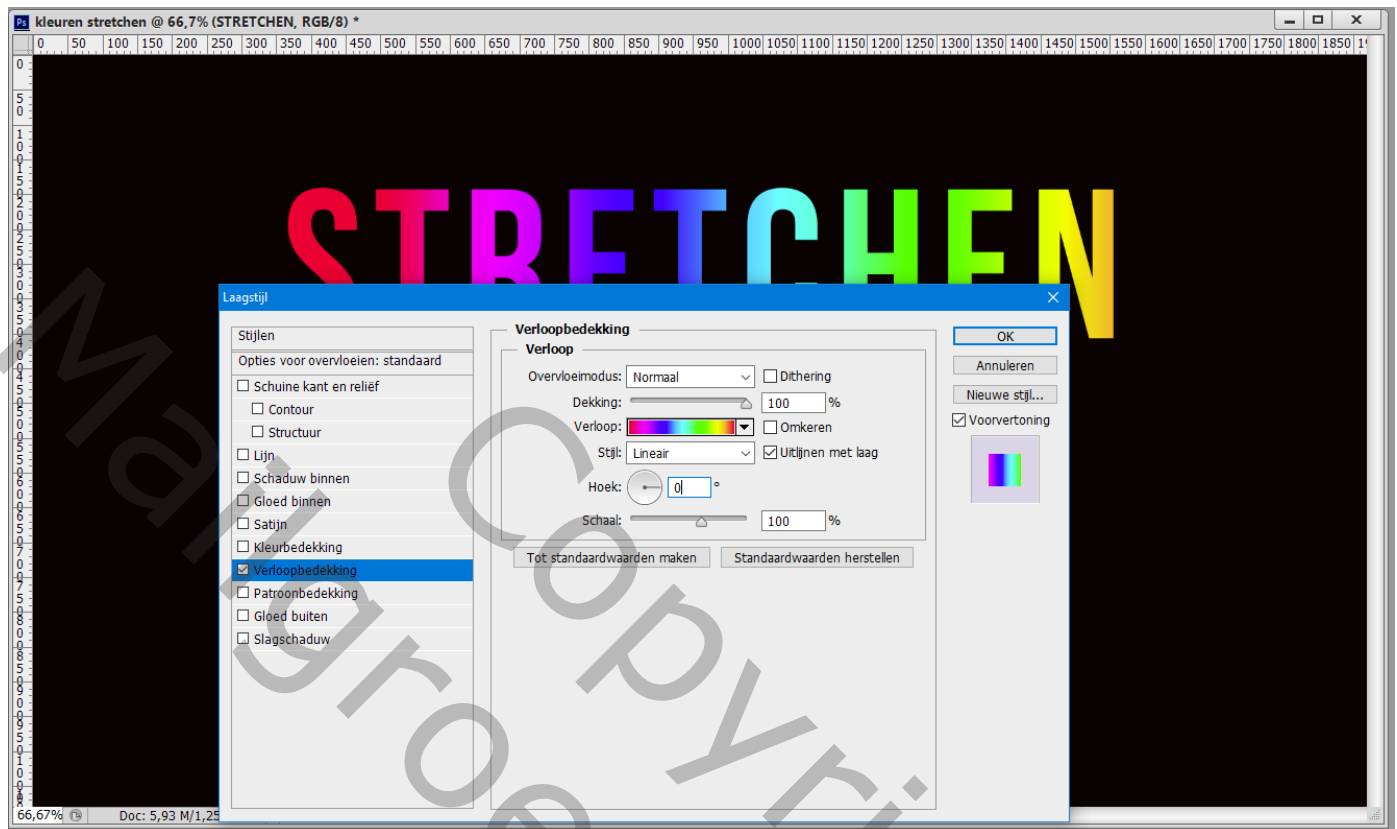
Ps kleuren stretchen @ 66,7% (STRETCHEN, RGB/8) *

0 50 100 150 200 250 300 350 400 450 500 550 600 650 700 750 800 850 900 950 1000 1050 1100 1150 1200 1250 1300 1350 1400 1450 1500 1550 1600 1650 1700 1750 1800 1850

STRETCHEN

Laagstijl

Stijlen
Opties voor overvloeien: standaard
Schuine kant en reliëf
Contour
Structuur
Lijn
Schaduw binnen
Gloed binnen
Satijn
Kleurbedekking
Verloopbedekking
Patroonbedekking
Gloed buiten
Slagschaduw

Verloopbedekking
Verloop
Overvloeimodus: Normaal
Dithering
Dekking: 100 %
Verloop:
Omkeren
Stijl: Lineair
Uitlijnen met laag
Hoek: 0 °
Schaal: 100 %
Tot standaardwaarden maken
Standaardwaarden herstellen

OK
Annuleren
Nieuwe stijl...
Voorvertoning

66,67% Doc: 5,93 M/1,25

Mallgroep Copyri